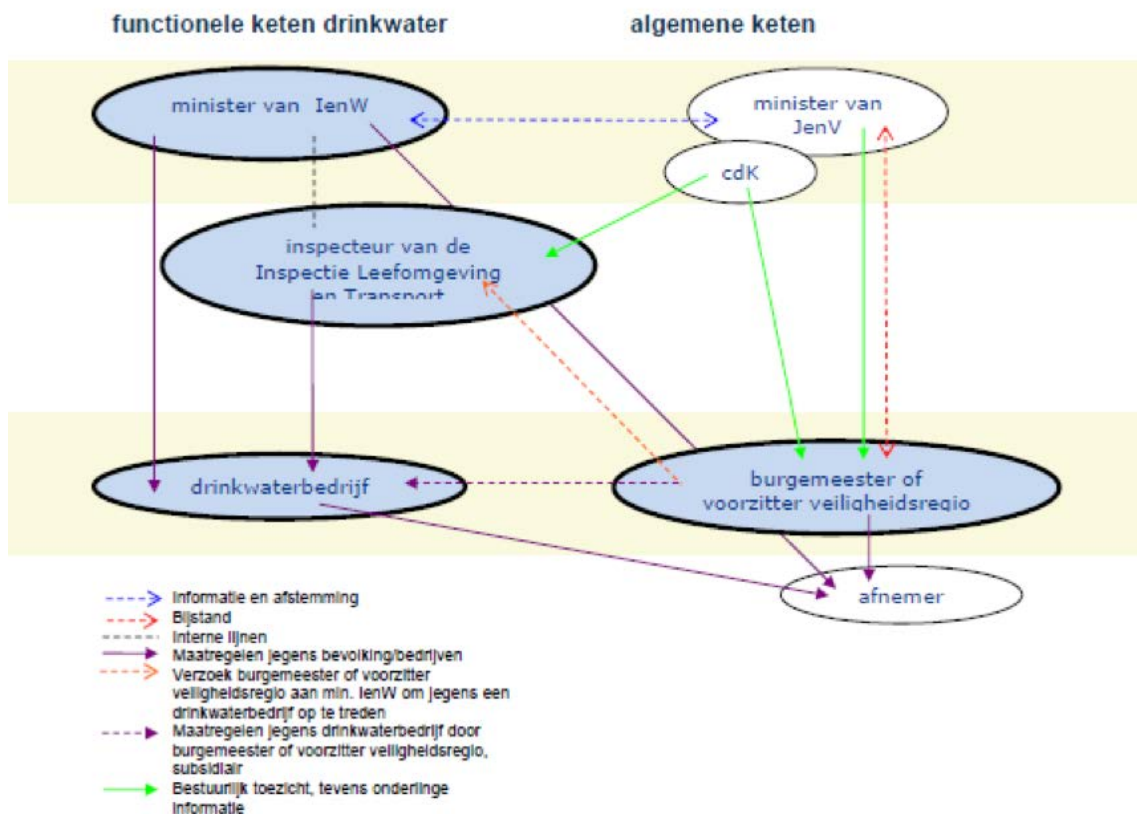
functionele keten drinkwater

algemene keten

minister van IenW

minister van JenV

cdK

inspecteur van de Inspectie Leefomgeving en Transport

drinkwaterbedrijf

burgemeester of voorzitter veiligheidsregio

afnemer

Informatie en afstemming
Bijstand
Interne lijnen
Maatregelen jegens bevolking/bedrijven
Verzoek burgemeester of voorzitter veiligheidsregio aan min. IenW om jegens een drinkwaterbedrijf op te treden
Maatregelen jegens drinkwaterbedrijf door burgemeester of voorzitter veiligheidsregio, subsidiair
Bestuurlijk toezicht, tevens onderlinge informatie